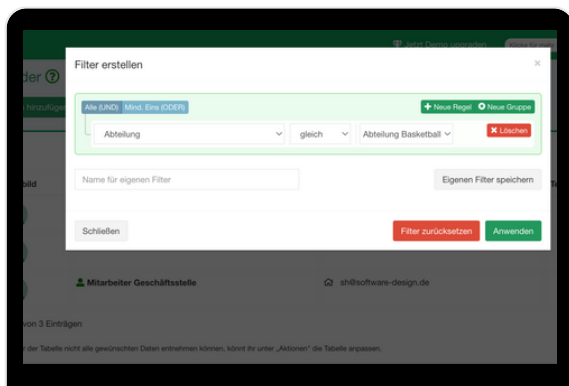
Jetzt Demo upgraden

der ?

hinzufügen

bild

Filter erstellen

×

Alle (UND) Mind. Eins (ODER)

Neue Regel Neue Gruppe

Abteilung

gleich

Abteilung Basketball

Löschen

Name für eigenen Filter

Eigenen Filter speichern

Schließen

Filter zurücksetzen

Anwenden

Mitarbeiter Geschäftsstelle

sh@software-design.de

von 3 Einträgen

der Tabelle nicht alle gewünschten Daten entnehmen können, könnt ihr unter „Aktionen" die Tabelle anpassen.